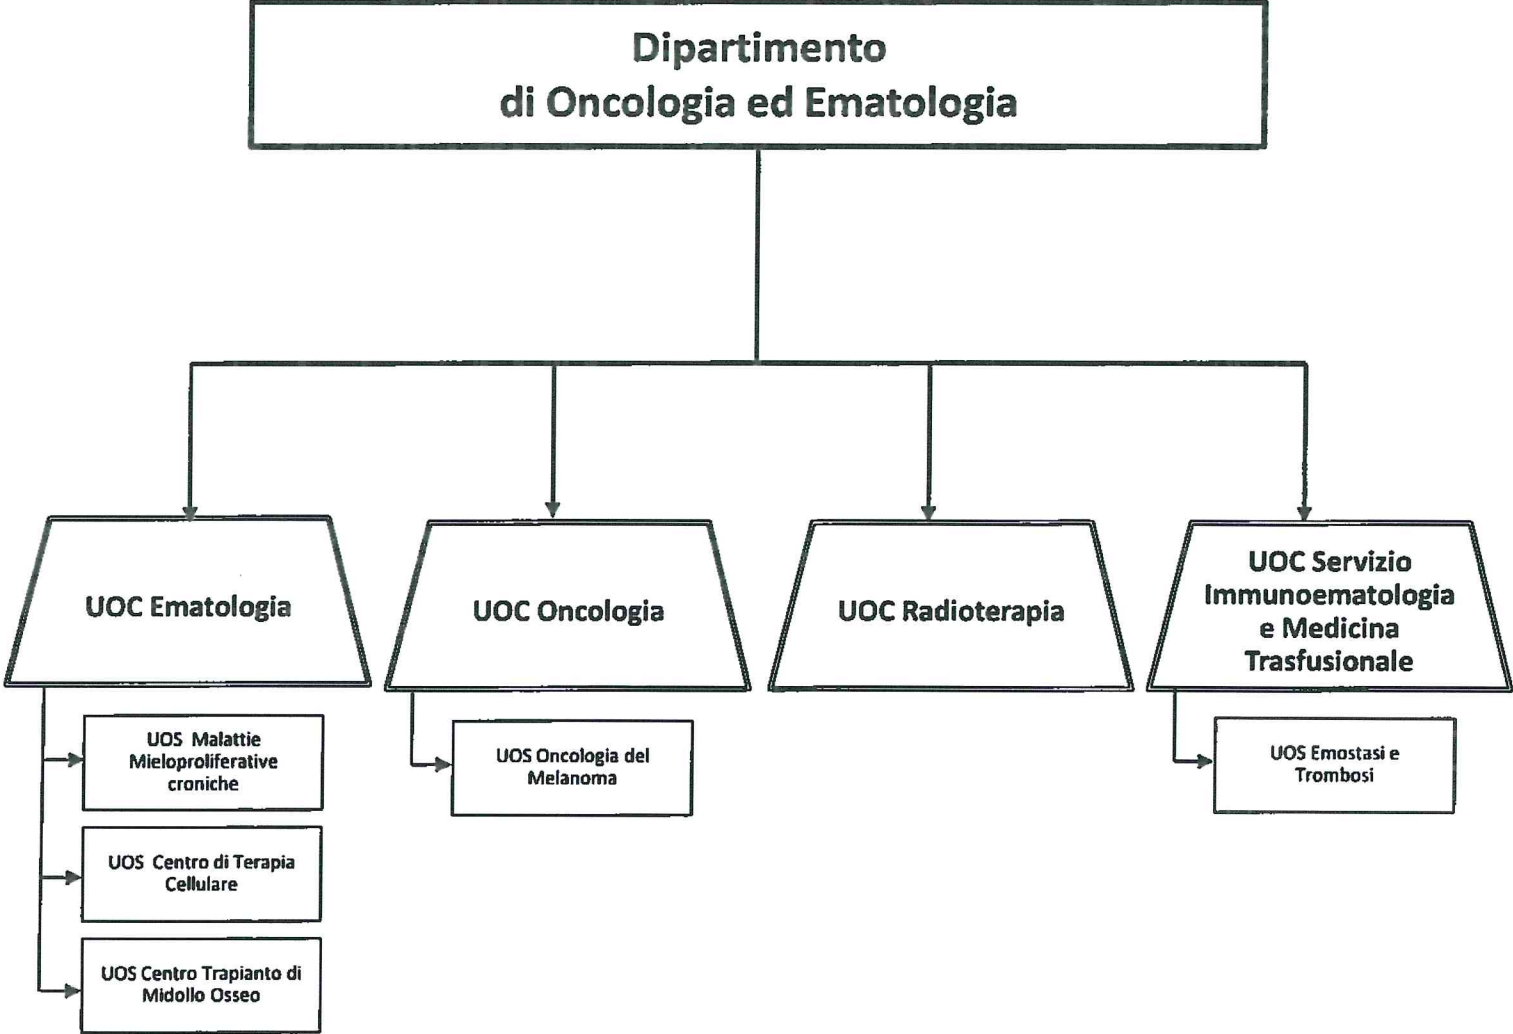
Dipartimento
di Oncologia ed Ematologia

UOC Ematologia

UOS Malattie Mieloproliferative croniche

UOS Centro di Terapia Cellulare

UOS Centro Trapianto di Midollo Osseo

UOC Oncologia

UOS Oncologia del Melanoma

UOC Radioterapia

UOC Servizio Immunoematologia e Medicina Trasfusionale

UOS Emostasi e Trombosi